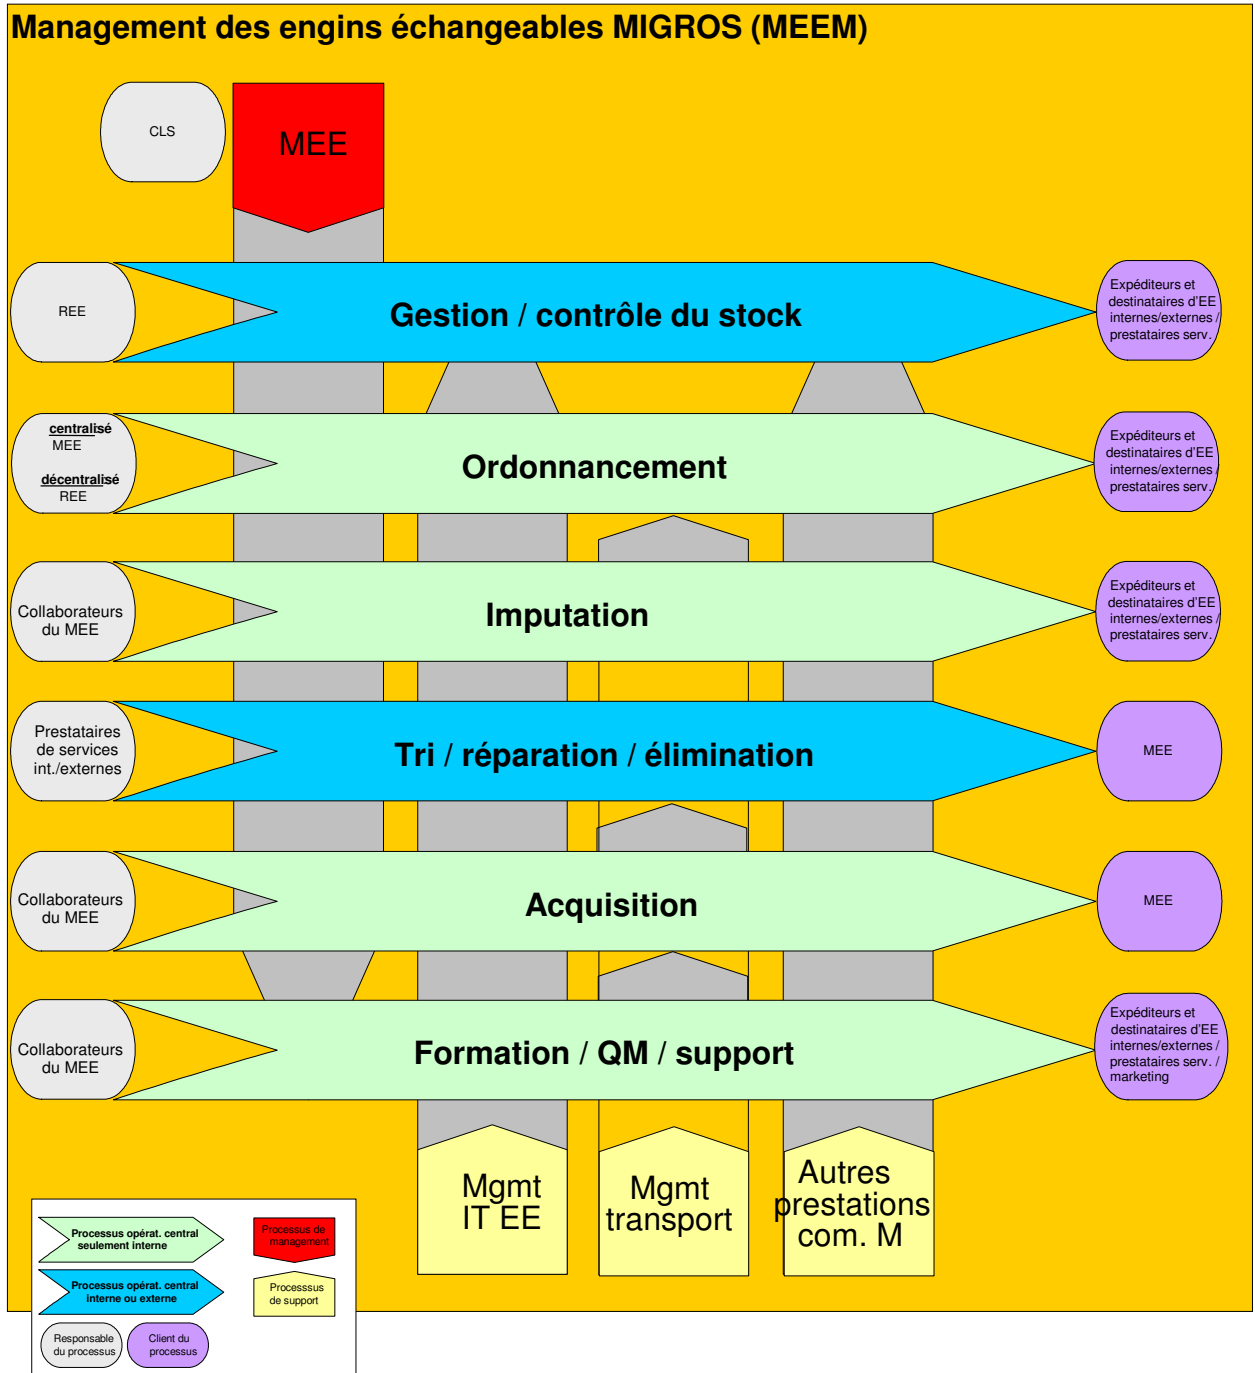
Management des engins échangeables MIGROS (MEEM)

CLS

MEE

REE

Gestion / contrôle du stock

Expéditeurs et destinataires d'EE internes/externes / prestataires serv.

centralisé
MEE

décentralisé
REE

Ordonnancement

Expéditeurs et destinataires d'EE internes/externes / prestataires serv.

Collaborateurs du MEE

Imputation

Expéditeurs et destinataires d'EE internes/externes / prestataires serv.

Prestataires de services int./externes

Tri / réparation / élimination

MEE

Collaborateurs du MEE

Acquisition

MEE

Collaborateurs du MEE

Formation / QM / support

Expéditeurs et destinataires d'EE internes/externes / prestataires serv. / marketing

Mgmt IT EE

Mgmt transport

Autres prestations com. M

Processus opérat. central seulement interne

Processus de management

Processus opérat. central interne ou externe

Processsus de support

Responsable du processus

Client du processus